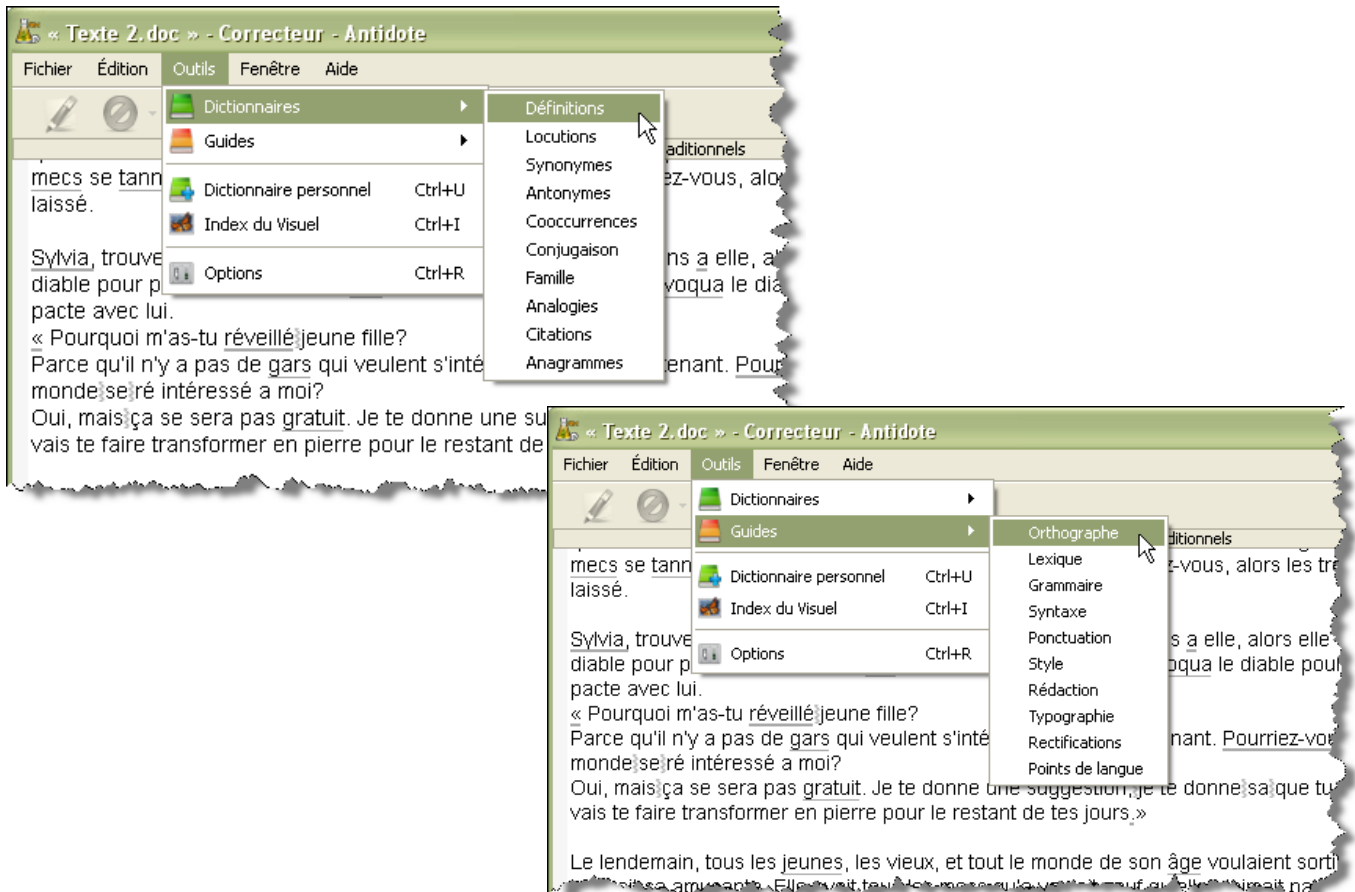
« Texte 2.doc » - Correcteur - Antidote

Fichier Édition Outils Fenêtre Aide

Dictionnaires
Guides
Dictionnaire personnel Ctrl+U
Index du Visuel Ctrl+I
Options Ctrl+R

Définitions
Locutions
Synonymes
Antonymes
Cooccurrences
Conjugaison
Famille
Analogies
Citations
Anagrammes

ditionnels

mecs se tann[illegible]ez-vous, alo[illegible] laissé.

Sylvia, trouve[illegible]ns a elle, a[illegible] diable pour p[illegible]voqua le dia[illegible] pacte avec lui.
« Pourquoi m'as-tu réveillé jeune fille?
Parce qu'il n'y a pas de gars qui veulent s'inté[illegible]enant. Pour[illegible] monde se ré intéressé a moi?
Oui, mais ça se sera pas gratuit. Je te donne une su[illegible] vais te faire transformer en pierre pour le restant de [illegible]

« Texte 2.doc » - Correcteur - Antidote

Fichier Édition Outils Fenêtre Aide

Dictionnaires
Guides
Dictionnaire personnel Ctrl+U
Index du Visuel Ctrl+I
Options Ctrl+R

Orthographe
Lexique
Grammaire
Syntaxe
Ponctuation
Style
Rédaction
Typographie
Rectifications
Points de langue

ditionnels

mecs se tann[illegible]z-vous, alors les tr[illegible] laissé.

Sylvia, trouve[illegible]s a elle, alors elle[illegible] diable pour p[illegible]voqua le diable pou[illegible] pacte avec lui.
« Pourquoi m'as-tu réveillé jeune fille?
Parce qu'il n'y a pas de gars qui veulent s'inté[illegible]nant. Pourriez-vo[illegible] monde se ré intéressé a moi?
Oui, mais ça se sera pas gratuit. Je te donne une suggestion, je te donne sa que tu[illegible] vais te faire transformer en pierre pour le restant de tes jours.»

Le lendemain, tous les jeunes, les vieux, et tout le monde de son âge voulaient sorti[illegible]
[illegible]